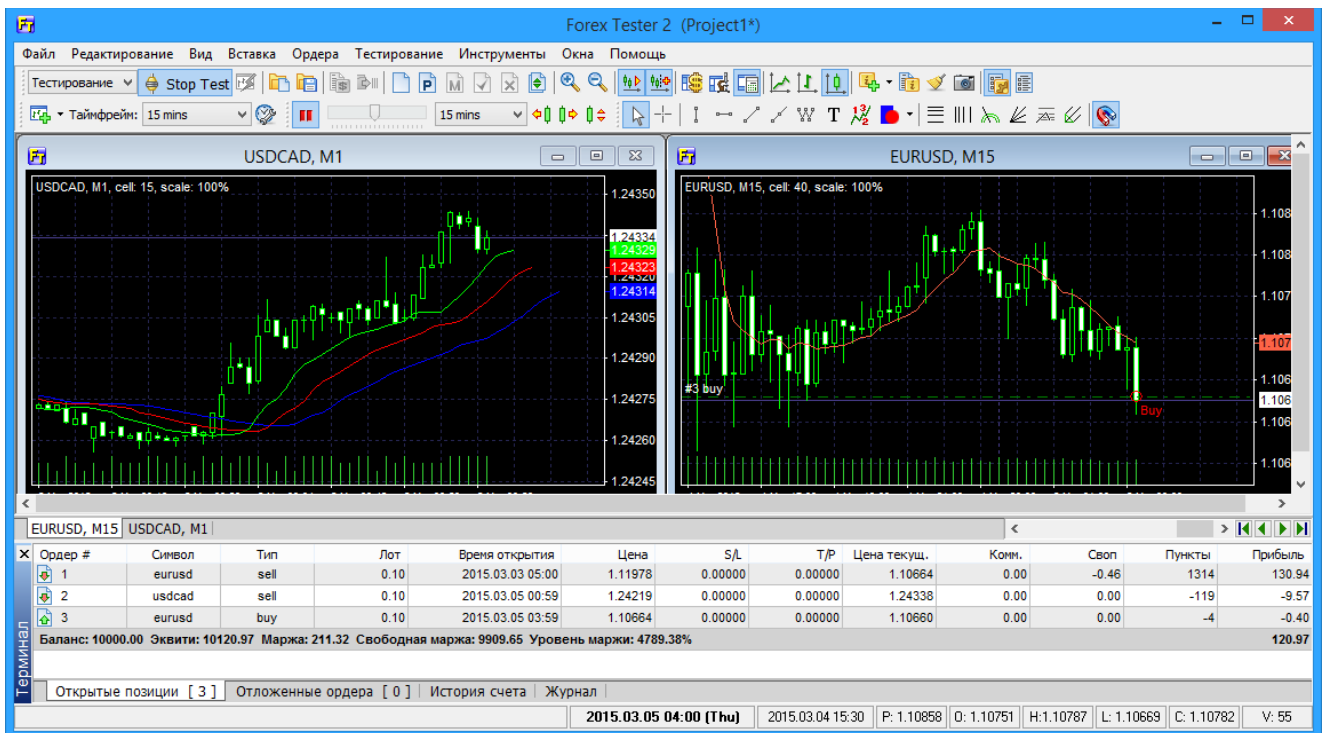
Forex Tester 2 (Project1*)

Файл Редактирование Вид Вставка Ордера Тестирование Инструменты Окна Помощь

Тестирование Stop Test

Таймфрейм: 15 mins 15 mins

USDCAD, M1

USDCAD, M1, cell: 15, scale: 100%

1.24350
1.24334
1.24329
1.24323
1.24320
1.24314
1.24305
1.24290
1.24275
1.24260
1.24245

EURUSD, M15

EURUSD, M15, cell: 40, scale: 100%

1.108
1.108
1.107
1.107
1.106
1.106
1.106
1.106

#3 buy

Buy

EURUSD, M15 USDCAD, M1

| Ордер # | Символ | Тип | Лот | Время открытия | Цена | S/L | T/P | Цена текущ. | Комм. | Своп | Пункты | Прибыль |
|---|---|---|---|---|---|---|---|---|---|---|---|---|
| 1 | eurusd | sell | 0.10 | 2015.03.03 05:00 | 1.11978 | 0.00000 | 0.00000 | 1.10664 | 0.00 | -0.46 | 1314 | 130.94 |
| 2 | usdcad | sell | 0.10 | 2015.03.05 00:59 | 1.24219 | 0.00000 | 0.00000 | 1.24338 | 0.00 | 0.00 | -119 | -9.57 |
| 3 | eurusd | buy | 0.10 | 2015.03.05 03:59 | 1.10664 | 0.00000 | 0.00000 | 1.10660 | 0.00 | 0.00 | -4 | -0.40 |

Баланс: 10000.00 Эквити: 10120.97 Маржа: 211.32 Свободная маржа: 9909.65 Уровень маржи: 4789.38% 120.97

Терминал

Открытые позиции [ 3 ] Отложенные ордера [ 0 ] История счета Журнал

2015.03.05 04:00 (Thu) 2015.03.04 15:30 P: 1.10858 O: 1.10751 H:1.10787 L: 1.10669 C: 1.10782 V: 55